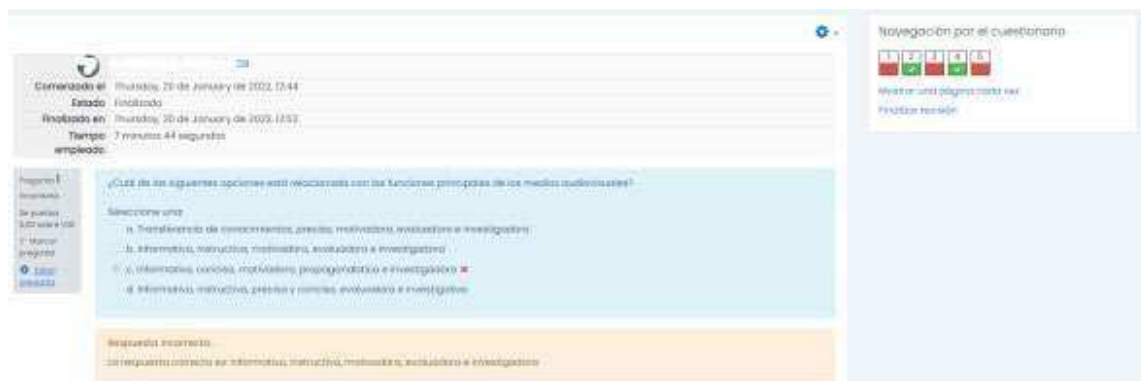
Comenzado el Thursday, 20 de January de 2022, 12:44
Estado Finalizado
Finalizado en Thursday, 20 de January de 2022, 12:52
Tiempo empleado 7 minutos 44 segundos

Pregunta 1
Incorrecta
Se puntúa 0,00 sobre 1,00
Marcar pregunta
Editar pregunta

¿Cuál de las siguientes opciones está relacionada con las funciones principales de los medios audiovisuales?

Seleccione una:
a. Transferencia de conocimientos, precisa, motivadora, evaluadora e investigadora
b. Informativa, instructiva, motivadora, evaluadora e investigadora
c. Informativa, concisa, motivadora, propagandística e investigadora
d. Informativa, instructiva, precisa y concisa, evaluadora e investigativa

Respuesta incorrecta.
La respuesta correcta es: Informativa, instructiva, motivadora, evaluadora e investigadora

Navegación por el cuestionario
1 2 3 4 5
Mostrar una página cada vez
Finalizar revisión